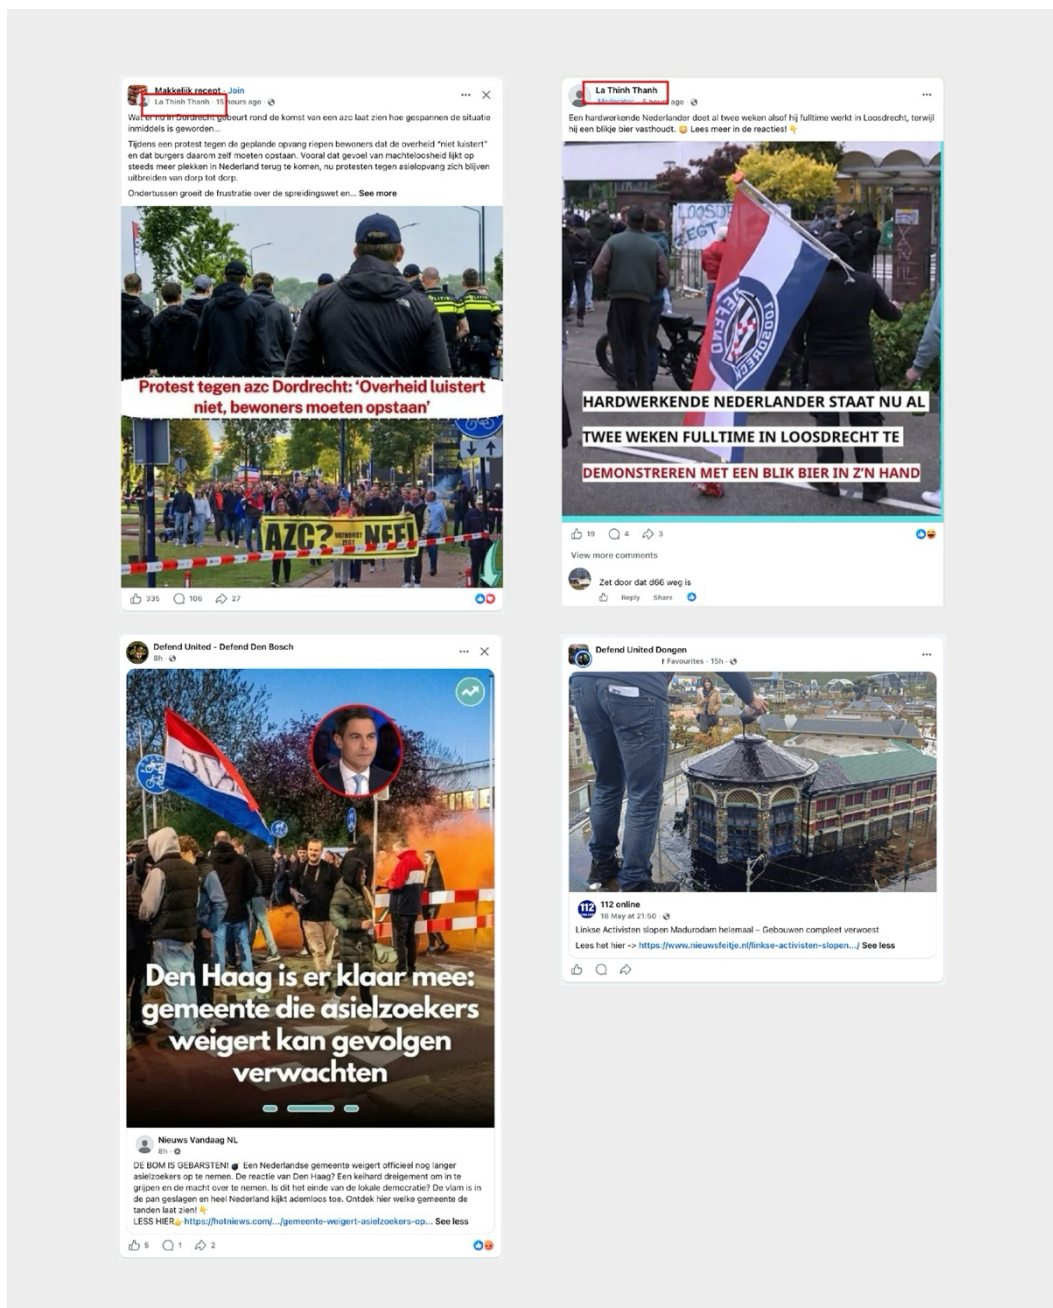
Makkelijk recept · Join
La Thinh Thanh · 15 hours ago

Wat er nu in Dordrecht gebeurt rond de komst van een azc laat zien hoe gespannen de situatie inmiddels is geworden...

Tijdens een protest tegen de geplande opvang riepen bewoners dat de overheid "niet luistert" en dat burgers daarom zelf moeten opstaan. Vooral dat gevoel van machteloosheid lijkt op steeds meer plekken in Nederland terug te komen, nu protesten tegen asielopvang zich blijven uitbreiden van dorp tot dorp.

Ondertussen groeit de frustratie over de spreidingswet en... See more

Protest tegen azc Dordrecht: 'Overheid luistert niet, bewoners moeten opstaan'

AZC? NEE!

335 106 27

La Thinh Thanh
Moderator · 5 hours ago

Een hardwerkende Nederlander doet al twee weken alsof hij fulltime werkt in Loosdrecht, terwijl hij een blikje bier vasthoudt. 😂 Lees meer in de reacties! 👇

LOOSD ZEGT

HARDWERKENDE NEDERLANDER STAAT NU AL TWEE WEKEN FULLTIME IN LOOSDRECHT TE DEMONSTREREN MET EEN BLIK BIER IN Z'N HAND

19 4 3

View more comments

Zet door dat d66 weg is
Reply Share

Defend United - Defend Den Bosch
8h

Den Haag is er klaar mee: gemeente die asielzoekers weigert kan gevolgen verwachten

Nieuws Vandaag NL
8h

DE BOM IS GEBARSTEN! 💣 Een Nederlandse gemeente weigert officieel nog langer asielzoekers op te nemen. De reactie van Den Haag? Een keihard dreigement om in te grijpen en de macht over te nemen. Is dit het einde van de lokale democratie? De vlam is in de pan geslagen en heel Nederland kijkt ademloos toe. Ontdek hier welke gemeente de tanden laat zien! 👇
LEES HIER👉 https://hotniews.com/.../gemeente-weigert-asielzoekers-op... See less

5 1 2

Defend United Dongen
Favourites · 15h

112 online
18 May at 21:50

Linkse Activisten slopen Madurodam helemaal – Gebouwen compleet verwoest
Lees het hier -> https://www.nieuwsfeitje.nl/linkse-activisten-slopen.../ See less